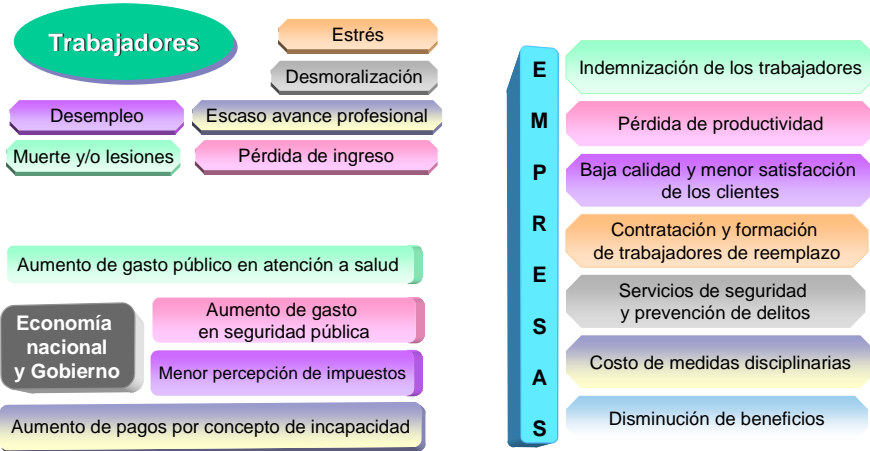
Trabajadores

Estrés

Desmoralización

Desempleo

Escaso avance profesional

Muerte y/o lesiones

Pérdida de ingreso

Aumento de gasto público en atención a salud

Economía nacional y Gobierno

Aumento de gasto en seguridad pública

Menor percepción de impuestos

Aumento de pagos por concepto de incapacidad

EMPRESAS

Indemnización de los trabajadores

Pérdida de productividad

Baja calidad y menor satisfacción de los clientes

Contratación y formación de trabajadores de reemplazo

Servicios de seguridad y prevención de delitos

Costo de medidas disciplinarias

Disminución de beneficios